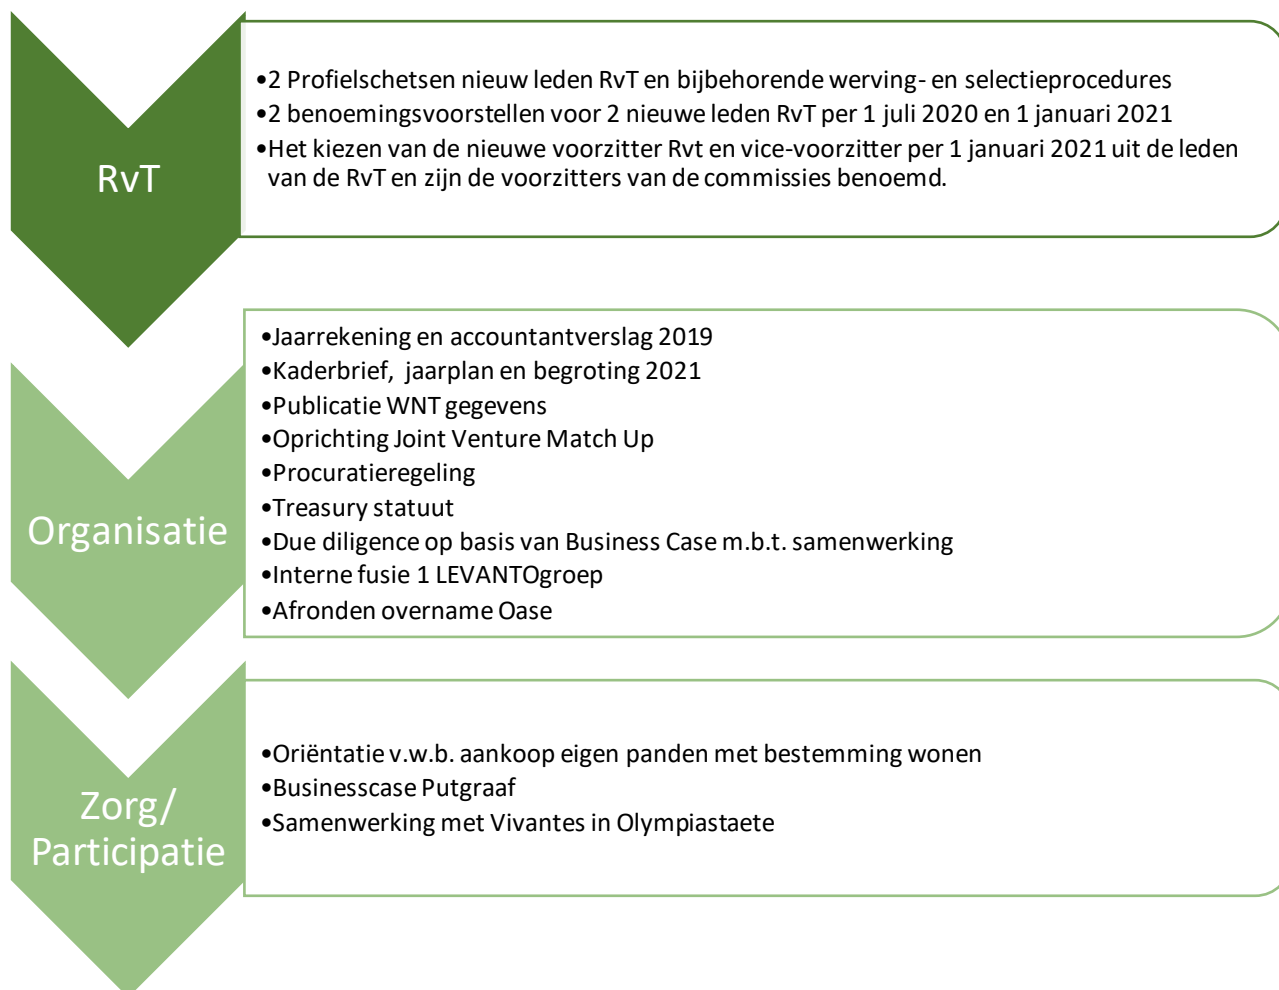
RvT

•2 Profielschetsen nieuw leden RvT en bijbehorende werving- en selectieprocedures
•2 benoemingsvoorstellen voor 2 nieuwe leden RvT per 1 juli 2020 en 1 januari 2021
•Het kiezen van de nieuwe voorzitter Rvt en vice-voorzitter per 1 januari 2021 uit de leden van de RvT en zijn de voorzitters van de commissies benoemd.

Organisatie

•Jaarrekening en accountantverslag 2019
•Kaderbrief, jaarplan en begroting 2021
•Publicatie WNT gegevens
•Oprichting Joint Venture Match Up
•Procuratieregeling
•Treasury statuut
•Due diligence op basis van Business Case m.b.t. samenwerking
•Interne fusie 1 LEVANTOgroep
•Afronden overname Oase

Zorg/ Participatie

•Oriëntatie v.w.b. aankoop eigen panden met bestemming wonen
•Businesscase Putgraaf
•Samenwerking met Vivantes in Olympiastaete